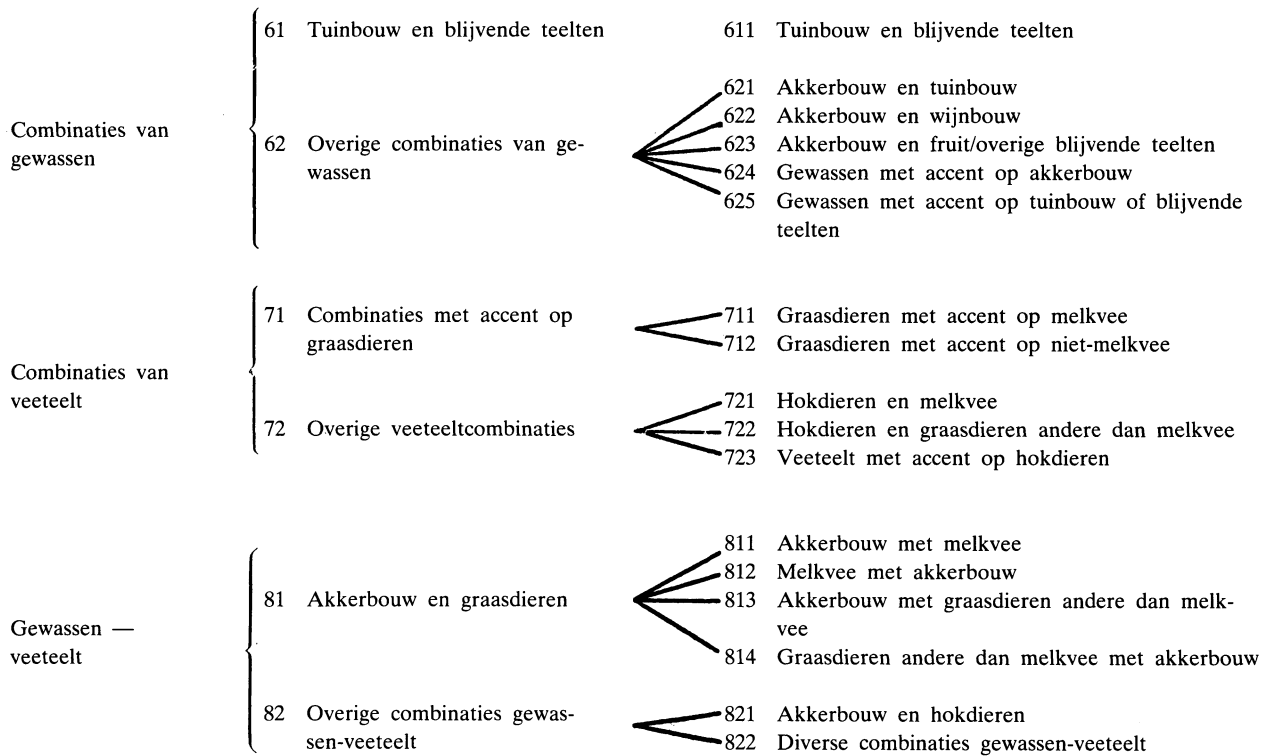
Combinaties van gewassen

61 Tuinbouw en blijvende teelten

611 Tuinbouw en blijvende teelten

62 Overige combinaties van gewassen

621 Akkerbouw en tuinbouw
622 Akkerbouw en wijnbouw
623 Akkerbouw en fruit/overige blijvende teelten
624 Gewassen met accent op akkerbouw
625 Gewassen met accent op tuinbouw of blijvende teelten

Combinaties van veeteelt

71 Combinaties met accent op graasdieren

711 Graasdieren met accent op melkvee
712 Graasdieren met accent op niet-melkvee

72 Overige veeteeltcombinaties

721 Hokdieren en melkvee
722 Hokdieren en graasdieren andere dan melkvee
723 Veeteelt met accent op hokdieren

Gewassen — veeteelt

81 Akkerbouw en graasdieren

811 Akkerbouw met melkvee
812 Melkvee met akkerbouw
813 Akkerbouw met graasdieren andere dan melkvee
814 Graasdieren andere dan melkvee met akkerbouw

82 Overige combinaties gewassen-veeteelt

821 Akkerbouw en hokdieren
822 Diverse combinaties gewassen-veeteelt